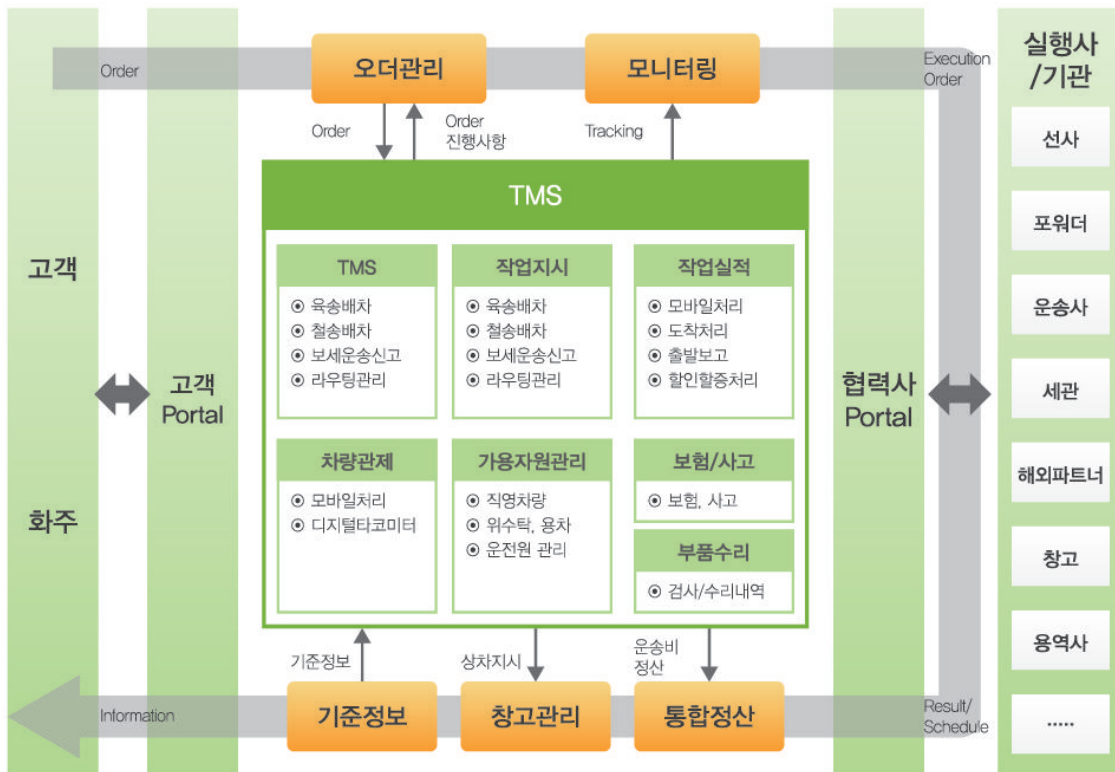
Order

오더관리

모니터링

Execution Order

실행사/기관

Order

Order 진행사항

Tracking

TMS

TMS
⊙ 육송배차
⊙ 철송배차
⊙ 보세운송신고
⊙ 라우팅관리

작업지시
⊙ 육송배차
⊙ 철송배차
⊙ 보세운송신고
⊙ 라우팅관리

작업실적
⊙ 모바일처리
⊙ 도착처리
⊙ 출발보고
⊙ 할인할증처리

차량관제
⊙ 모바일처리
⊙ 디지털타코미터

가용자원관리
⊙ 직영차량
⊙ 위수탁, 용차
⊙ 운전원 관리

보험/사고
⊙ 보험, 사고

부품수리
⊙ 검사/수리내역

고객

화주

고객 Portal

협력사 Portal

선사

포워더

운송사

세관

해외파트너

창고

용역사

.....

기준정보

상차지시

운송비 정산

Information

기준정보

창고관리

통합정산

Result/ Schedule